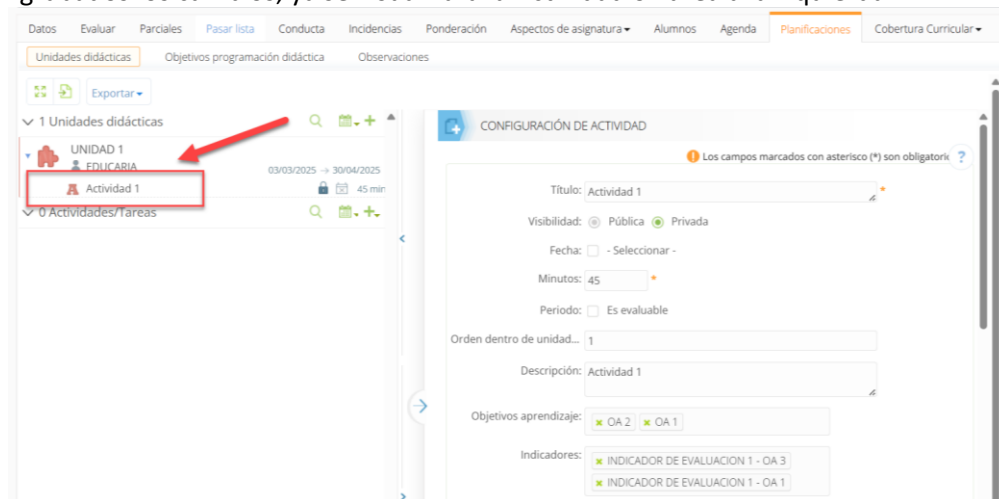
Datos Evaluar Parciales Pasar lista Conducta Incidencias Ponderación Aspectos de asignatura Alumnos Agenda Planificaciones Cobertura Curricular

Unidades didácticas Objetivos programación didáctica Observaciones

Exportar

1 Unidades didácticas

UNIDAD 1
EDUCARIA
03/03/2025 → 30/04/2025

Actividad 1
45 min

0 Actividades/Tareas

CONFIGURACIÓN DE ACTIVIDAD

Los campos marcados con asterisco (*) son obligatorio

Título: Actividad 1 *

Visibilidad: Pública Privada

Fecha: - Seleccionar -

Minutos: 45 *

Periodo: Es evaluable

Orden dentro de unidad... 1

Descripción: Actividad 1

Objetivos aprendizaje: OA 2 OA 1

Indicadores: INDICADOR DE EVALUACION 1 - OA 3
INDICADOR DE EVALUACION 1 - OA 1